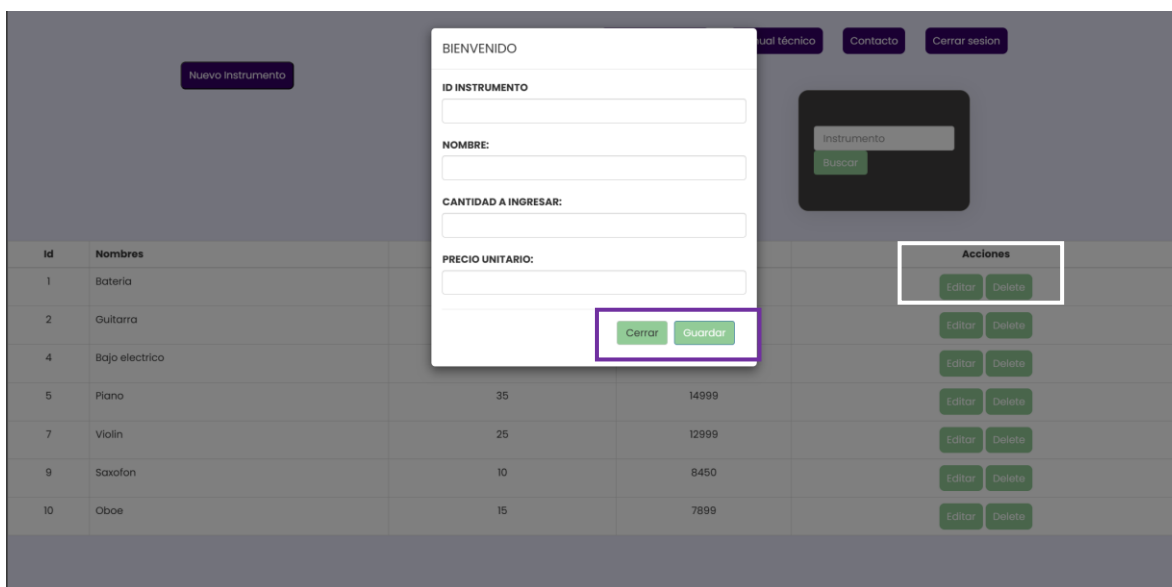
ual técnico Contacto Cerrar sesion

Nuevo Instrumento

BIENVENIDO

ID INSTRUMENTO

NOMBRE:

CANTIDAD A INGRESAR:

PRECIO UNITARIO:

Cerrar Guardar

Instrumento
Buscar

| Id | Nombres | | | Acciones |
|---|---|---|---|---|
| 1 | Bateria | | | Editar Delete |
| 2 | Guitarra | | | Editar Delete |
| 4 | Bajo electrico | | | Editar Delete |
| 5 | Piano | 35 | 14999 | Editar Delete |
| 7 | Violin | 25 | 12999 | Editar Delete |
| 9 | Saxofon | 10 | 8450 | Editar Delete |
| 10 | Oboe | 15 | 7899 | Editar Delete |